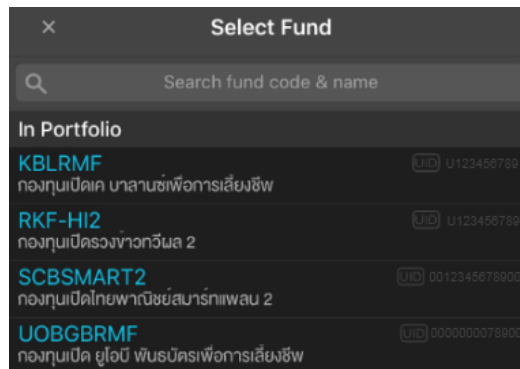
×
Select Fund

Search fund code & name

In Portfolio

KBLRMF
กองทุนเปิดเค บาลานซ์เพื่อการเลี้ยงชีพ
UID U123456789

RKF-HI2
กองทุนเปิดรวงข้าวทวีผล 2
UID U123456789

SCBSMART2
กองทุนเปิดไทยพาณิชย์สมาร์ทแพลน 2
UID 0012345678900

UOBGBRMF
กองทุนเปิด ยูโอบี พันธบัตรเพื่อการเลี้ยงชีพ
UID 0000000078900